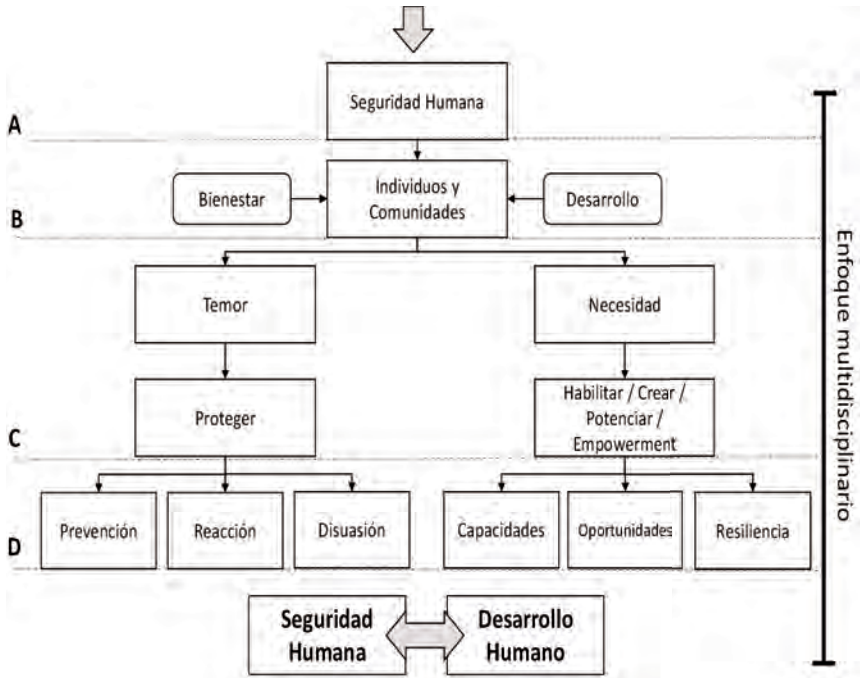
Seguridad Humana

A

Bienestar

Individuos y Comunidades

Desarrollo

B

Temor

Necesidad

Proteger

Habilitar / Crear / Potenciar / Empowerment

C

Prevención

Reacción

Disuasión

Capacidades

Oportunidades

Resiliencia

D

Seguridad Humana

Desarrollo Humano

Enfoque multidisciplinario